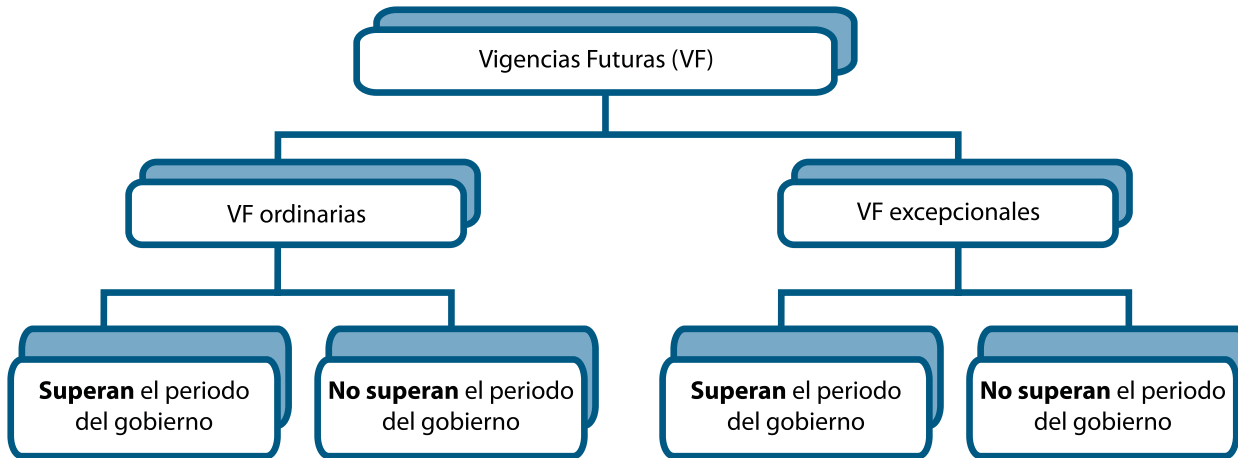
Vigencias Futuras (VF)

VF ordinarias

VF excepcionales

**Superan** el periodo del gobierno

**No superan** el periodo del gobierno

**Superan** el periodo del gobierno

**No superan** el periodo del gobierno